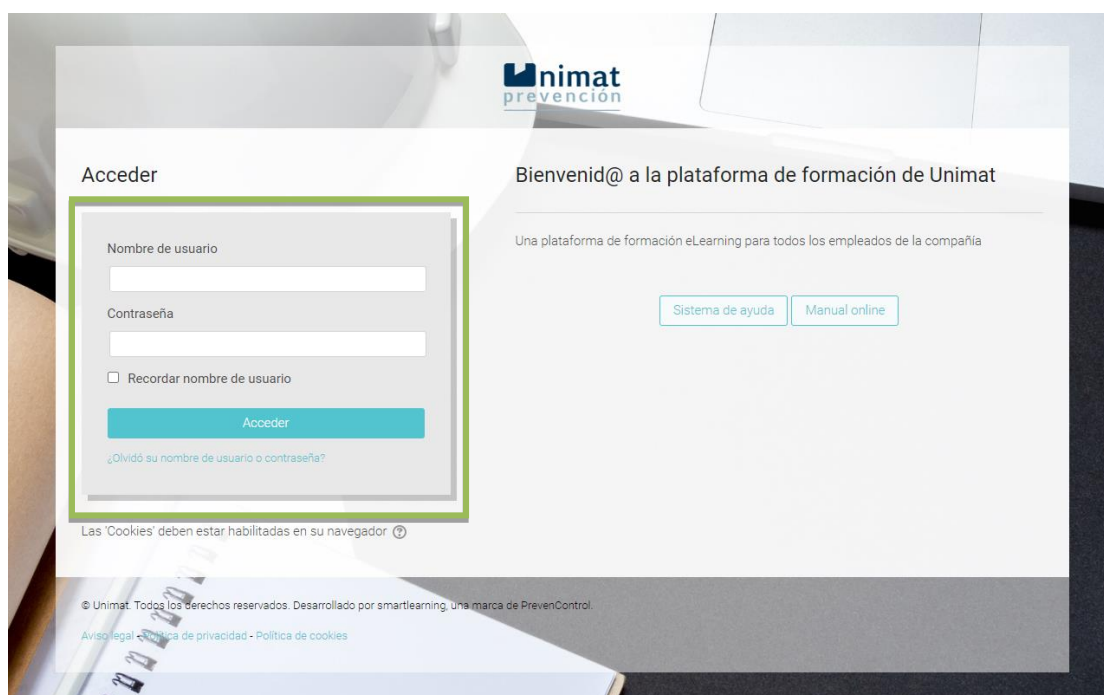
Unimat
prevención

Acceder

Nombre de usuario

Contraseña

Recordar nombre de usuario

Acceder

¿Olvidó su nombre de usuario o contraseña?

Las 'Cookies' deben estar habilitadas en su navegador

Bienvenid@ a la plataforma de formación de Unimat

Una plataforma de formación eLearning para todos los empleados de la compañía

Sistema de ayuda
Manual online

© Unimat. Todos los derechos reservados. Desarrollado por smartlearning, una marca de PrevenControl.

Aviso legal - Política de privacidad - Política de cookies